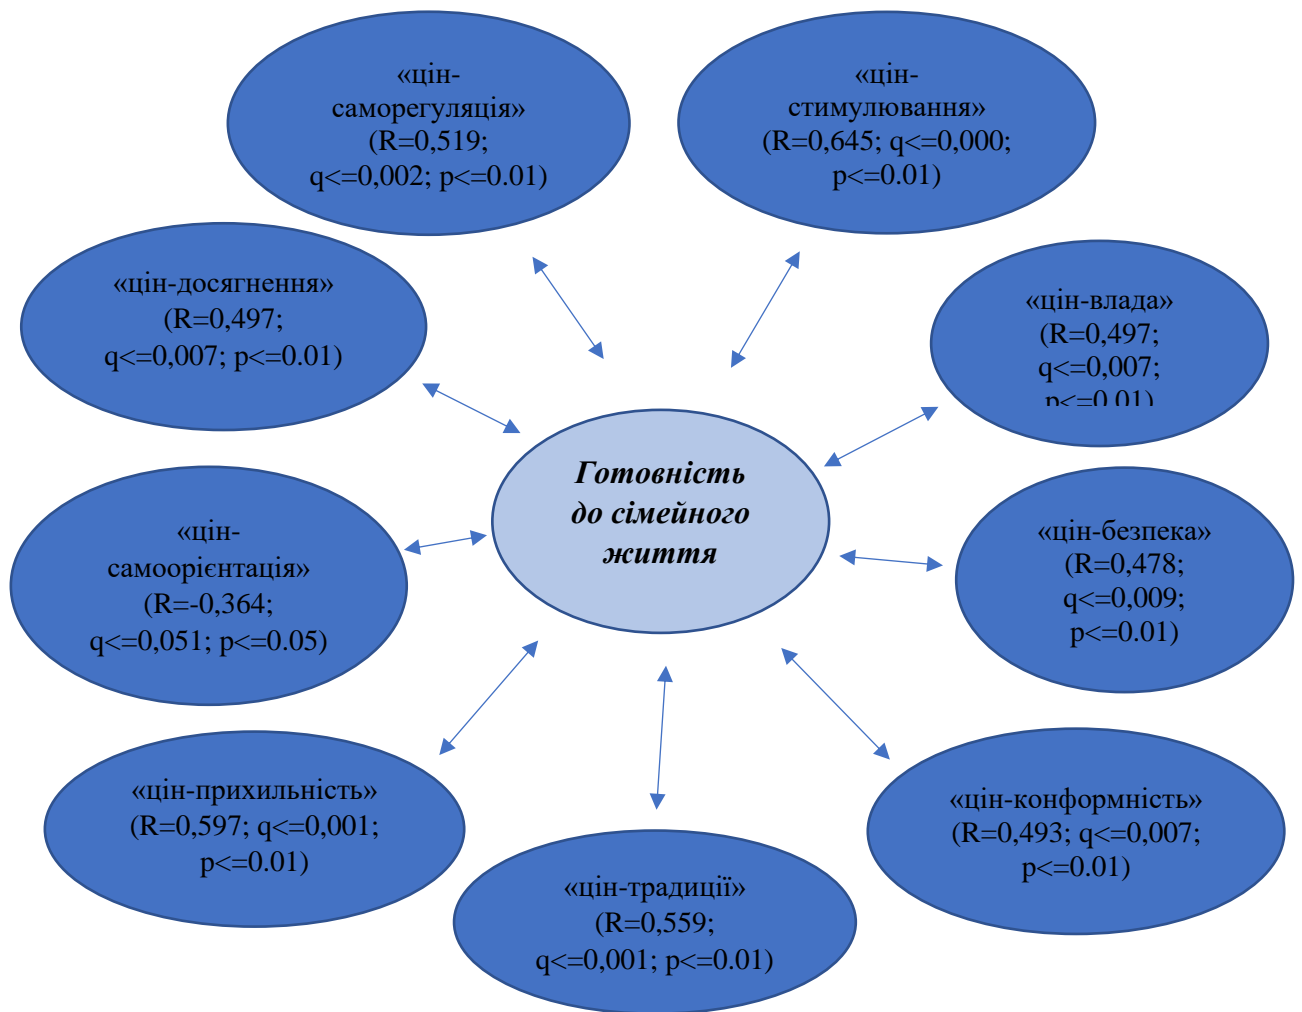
«цін-саморегуляція» (R=0,519; q<=0,002; p<=0.01)

«цін-стимулювання» (R=0,645; q<=0,000; p<=0.01)

«цін-досягнення» (R=0,497; q<=0,007; p<=0.01)

«цін-влада» (R=0,497; q<=0,007; p<=0.01)

Готовність до сімейного життя

«цін-самоорієнтація» (R=-0,364; q<=0,051; p<=0.05)

«цін-безпека» (R=0,478; q<=0,009; p<=0.01)

«цін-прихильність» (R=0,597; q<=0,001; p<=0.01)

«цін-конформність» (R=0,493; q<=0,007; p<=0.01)

«цін-традиції» (R=0,559; q<=0,001; p<=0.01)